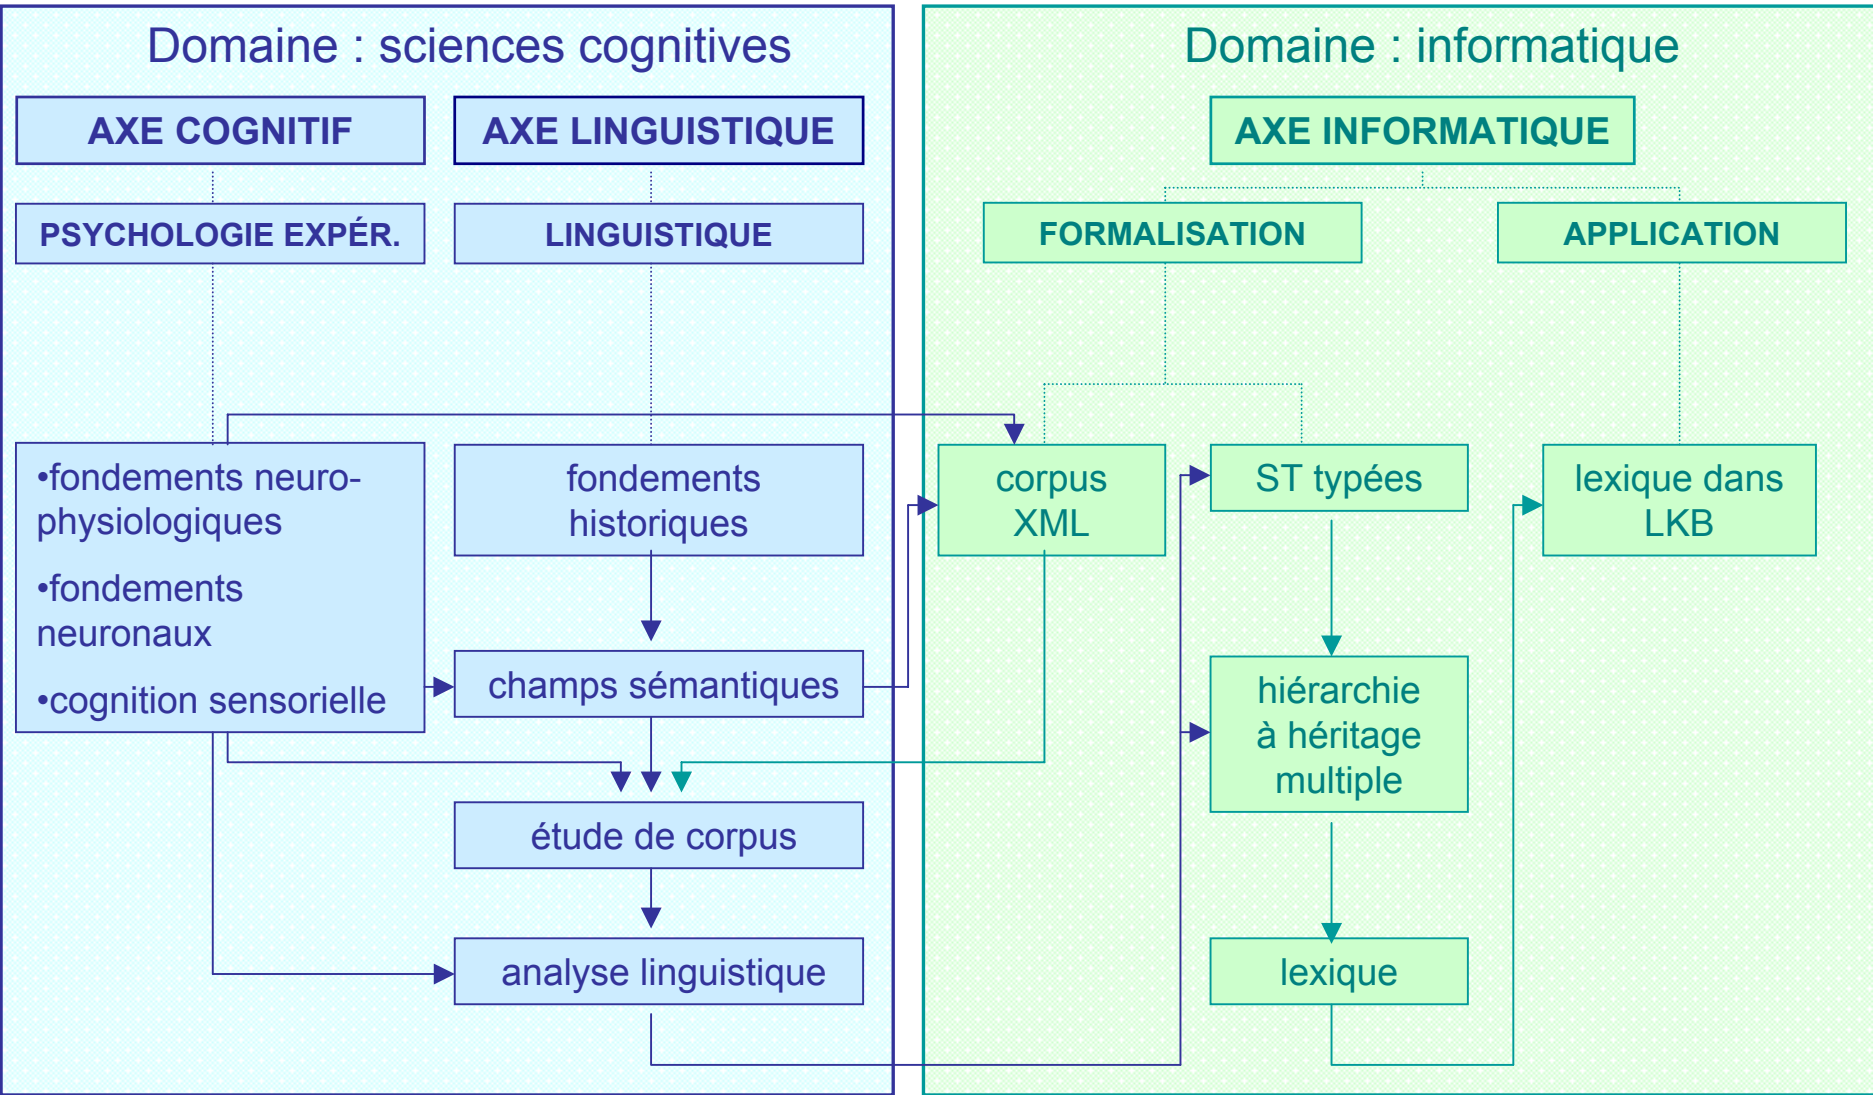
Domaine : sciences cognitives

AXE COGNITIF

AXE LINGUISTIQUE

PSYCHOLOGIE EXPÉR.

LINGUISTIQUE

•fondements neurophysiologiques

•fondements neuronaux

•cognition sensorielle

fondements historiques

champs sémantiques

étude de corpus

analyse linguistique

Domaine : informatique

AXE INFORMATIQUE

FORMALISATION

APPLICATION

corpus XML

ST typées

lexique dans LKB

hiérarchie à héritage multiple

lexique